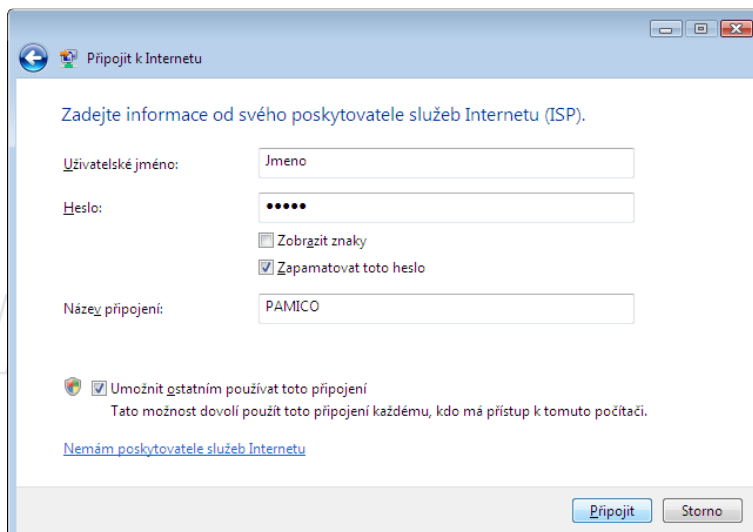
Připojit k Internetu

Zadejte informace od svého poskytovatele služeb Internetu (ISP).

Uživatelské jméno: Jmeno

Heslo: •••••

Zobrazit znaky

Zapamatovat toto heslo

Název připojení: PAMICO

Umožnit ostatním používat toto připojení
Tato možnost dovolí použít toto připojení každému, kdo má přístup k tomuto počítači.

Nemám poskytovatele služeb Internetu

Připojit Storno